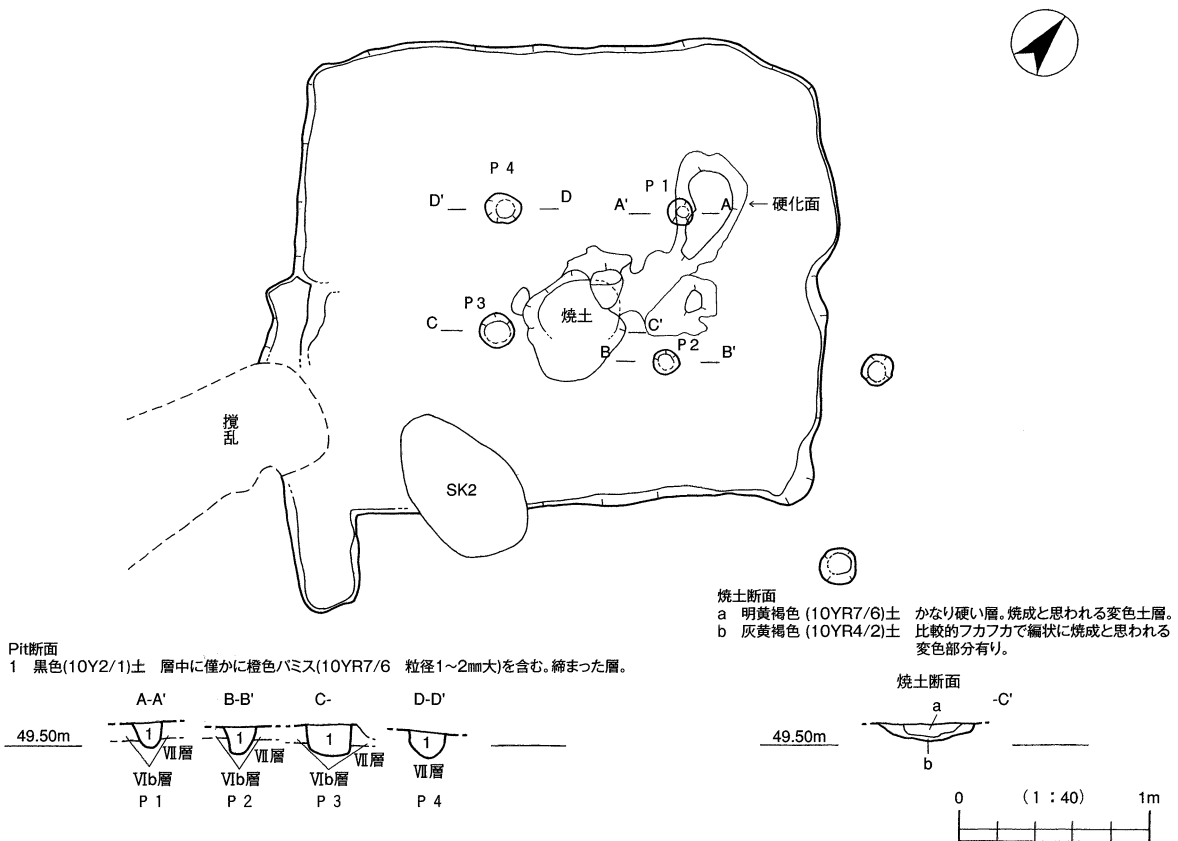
P 4

D' D

P 1

A' A ← 硬化面

P 3

C 焼土 C'

P 2

B B'

撹乱

SK2

焼土断面
a 明黄褐色 (10YR7/6)土 かなり硬い層。焼成と思われる変色土層。
b 灰黄褐色 (10YR4/2)土 比較的フカフカで編状に焼成と思われる変色部分有り。

Pit断面
1 黒色(10Y2/1)土 層中に僅かに橙色パミス(10YR7/6 粒径1～2㎜大)を含む。締まった層。

A-A' B-B' C- D-D'

49.50m

1 1 1 1

Ⅶ層 Ⅶ層 Ⅶ層 Ⅶ層

Ⅵb層 Ⅵb層 Ⅵb層

P 1 P 2 P 3 P 4

焼土断面

a -C'

49.50m

b

0 (1：40) 1m